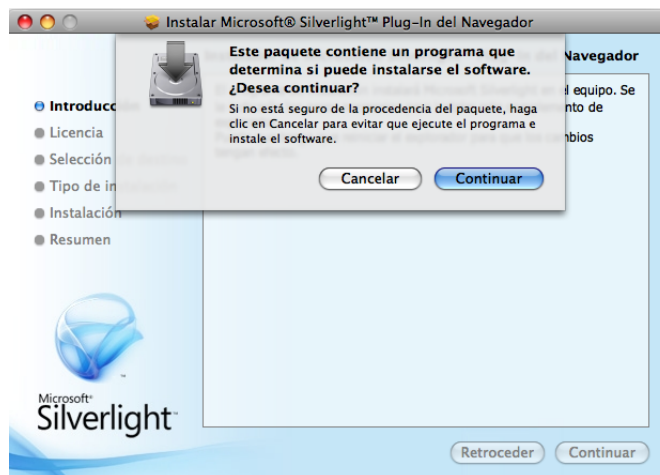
Instalar Microsoft® Silverlight™ Plug-In del Navegador

Este paquete contiene un programa que determina si puede instalarse el software. ¿Desea continuar?

Si no está seguro de la procedencia del paquete, haga clic en Cancelar para evitar que ejecute el programa e instale el software.

Cancelar
Continuar

Navegador

el equipo. Se
nto de

mbios

Introducc
Licencia
Selección
Tipo de in
Instalación
Resumen

Microsoft®
Silverlight™

Retroceder
Continuar